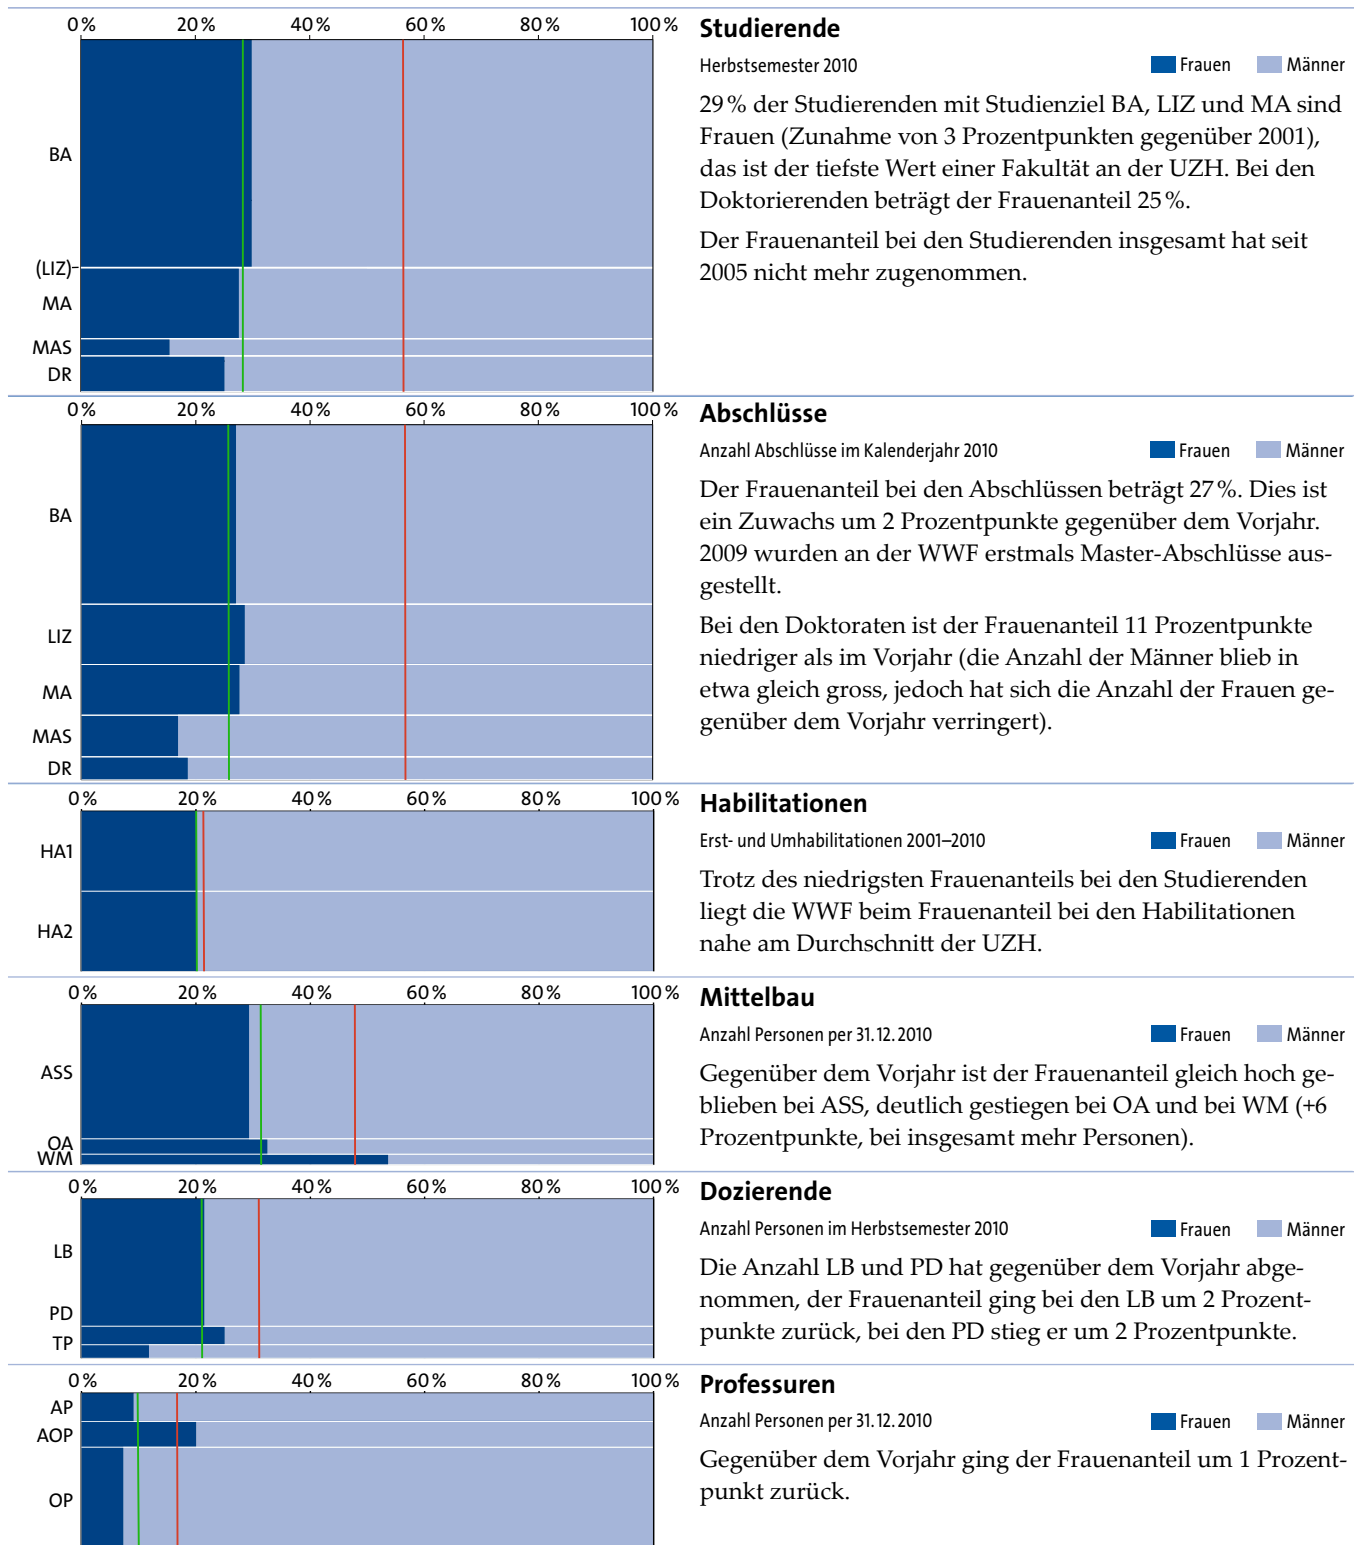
0 % 20 % 40 % 60 % 80 % 100 %

BA
(LIZ)
MA
MAS
DR

Studierende

Herbstsemester 2010

Frauen Männer

29 % der Studierenden mit Studienziel BA, LIZ und MA sind Frauen (Zunahme von 3 Prozentpunkten gegenüber 2001), das ist der tiefste Wert einer Fakultät an der UZH. Bei den Doktorierenden beträgt der Frauenanteil 25 %.

Der Frauenanteil bei den Studierenden insgesamt hat seit 2005 nicht mehr zugenommen.

0 % 20 % 40 % 60 % 80 % 100 %

BA
LIZ
MA
MAS
DR

Abschlüsse

Anzahl Abschlüsse im Kalenderjahr 2010

Frauen Männer

Der Frauenanteil bei den Abschlüssen beträgt 27 %. Dies ist ein Zuwachs um 2 Prozentpunkte gegenüber dem Vorjahr. 2009 wurden an der WWF erstmals Master-Abschlüsse ausgestellt.

Bei den Doktoraten ist der Frauenanteil 11 Prozentpunkte niedriger als im Vorjahr (die Anzahl der Männer blieb in etwa gleich gross, jedoch hat sich die Anzahl der Frauen gegenüber dem Vorjahr verringert).

0 % 20 % 40 % 60 % 80 % 100 %

HA1
HA2

Habilitationen

Erst- und Umhabilitationen 2001–2010

Frauen Männer

Trotz des niedrigsten Frauenanteils bei den Studierenden liegt die WWF beim Frauenanteil bei den Habilitationen nahe am Durchschnitt der UZH.

0 % 20 % 40 % 60 % 80 % 100 %

ASS
OA
WM

Mittelbau

Anzahl Personen per 31. 12. 2010

Frauen Männer

Gegenüber dem Vorjahr ist der Frauenanteil gleich hoch geblieben bei ASS, deutlich gestiegen bei OA und bei WM (+6 Prozentpunkte, bei insgesamt mehr Personen).

0 % 20 % 40 % 60 % 80 % 100 %

LB
PD
TP

Dozierende

Anzahl Personen im Herbstsemester 2010

Frauen Männer

Die Anzahl LB und PD hat gegenüber dem Vorjahr abgenommen, der Frauenanteil ging bei den LB um 2 Prozentpunkte zurück, bei den PD stieg er um 2 Prozentpunkte.

0 % 20 % 40 % 60 % 80 % 100 %

AP
AOP
OP

Professuren

Anzahl Personen per 31. 12. 2010

Frauen Männer

Gegenüber dem Vorjahr ging der Frauenanteil um 1 Prozentpunkt zurück.